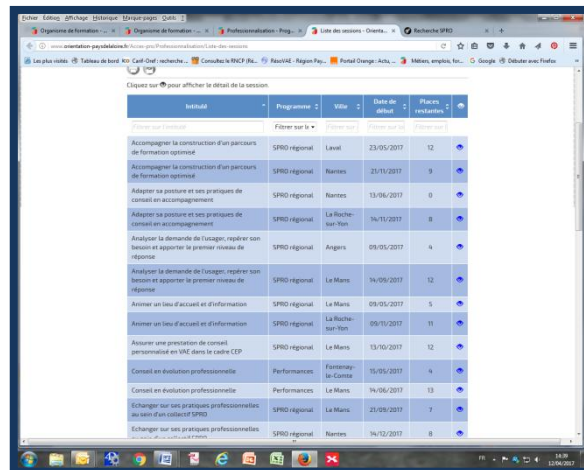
Fichier Édition Affichage Historique Marque-pages Outils ?

Organisme de formation - ... × | Organisme de formation - ... × | Professionnalisation - Prog... × | Liste des sessions - Orienta... × | Recherche SPRO × | +

www.orientation-paysdelaloire.fr/Acces-pro/Professionnalisation/Liste-des-sessions

Les plus visités | Tableau de bord Kro | Carif-Oref : recherche ... | Consultez le RNCP (Ré... | RésoVAE - Région Pay... | Portail Orange : Actu, ... | Métiers, emploi, for... | Google | Débuter avec Firefox

Cliquez sur pour afficher le détail de la session

| Intitulé | Programme | Ville | Date de début | Places restantes | |
|---|---|---|---|---|---|
| Filtrer sur l'intitulé | Filtrer sur le | Filtrer sur | Filtrer sur la | Filtrer sur | |
| Accompagner la construction d'un parcours de formation optimisé | SPRO régional | Laval | 23/05/2017 | 12 | |
| Accompagner la construction d'un parcours de formation optimisé | SPRO régional | Nantes | 21/11/2017 | 9 | |
| Adapter sa posture et ses pratiques de conseil en accompagnement | SPRO régional | Nantes | 13/06/2017 | 0 | |
| Adapter sa posture et ses pratiques de conseil en accompagnement | SPRO régional | La Roche-sur-Yon | 14/11/2017 | 8 | |
| Analyser la demande de l'usager, repérer son besoin et apporter le premier niveau de réponse | SPRO régional | Angers | 09/05/2017 | 4 | |
| Analyser la demande de l'usager, repérer son besoin et apporter le premier niveau de réponse | SPRO régional | Le Mans | 14/09/2017 | 12 | |
| Animer un lieu d'accueil et d'information | SPRO régional | Le Mans | 09/05/2017 | 5 | |
| Animer un lieu d'accueil et d'information | SPRO régional | La Roche-sur-Yon | 09/11/2017 | 11 | |
| Assurer une prestation de conseil personnalisé en VAE dans le cadre CEP | SPRO régional | Le Mans | 13/10/2017 | 12 | |
| Conseil en évolution professionnelle | Performances | Fontenay-le-Comte | 15/05/2017 | 4 | |
| Conseil en évolution professionnelle | Performances | Le Mans | 14/06/2017 | 13 | |
| Echanger sur ses pratiques professionnelles au sein d'un collectif SPRO | SPRO régional | Le Mans | 21/09/2017 | 7 | |
| Echanger sur ses pratiques professionnelles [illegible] | SPRO régional | Nantes | 14/12/2017 | 8 | |

FR 14:39 12/04/2017